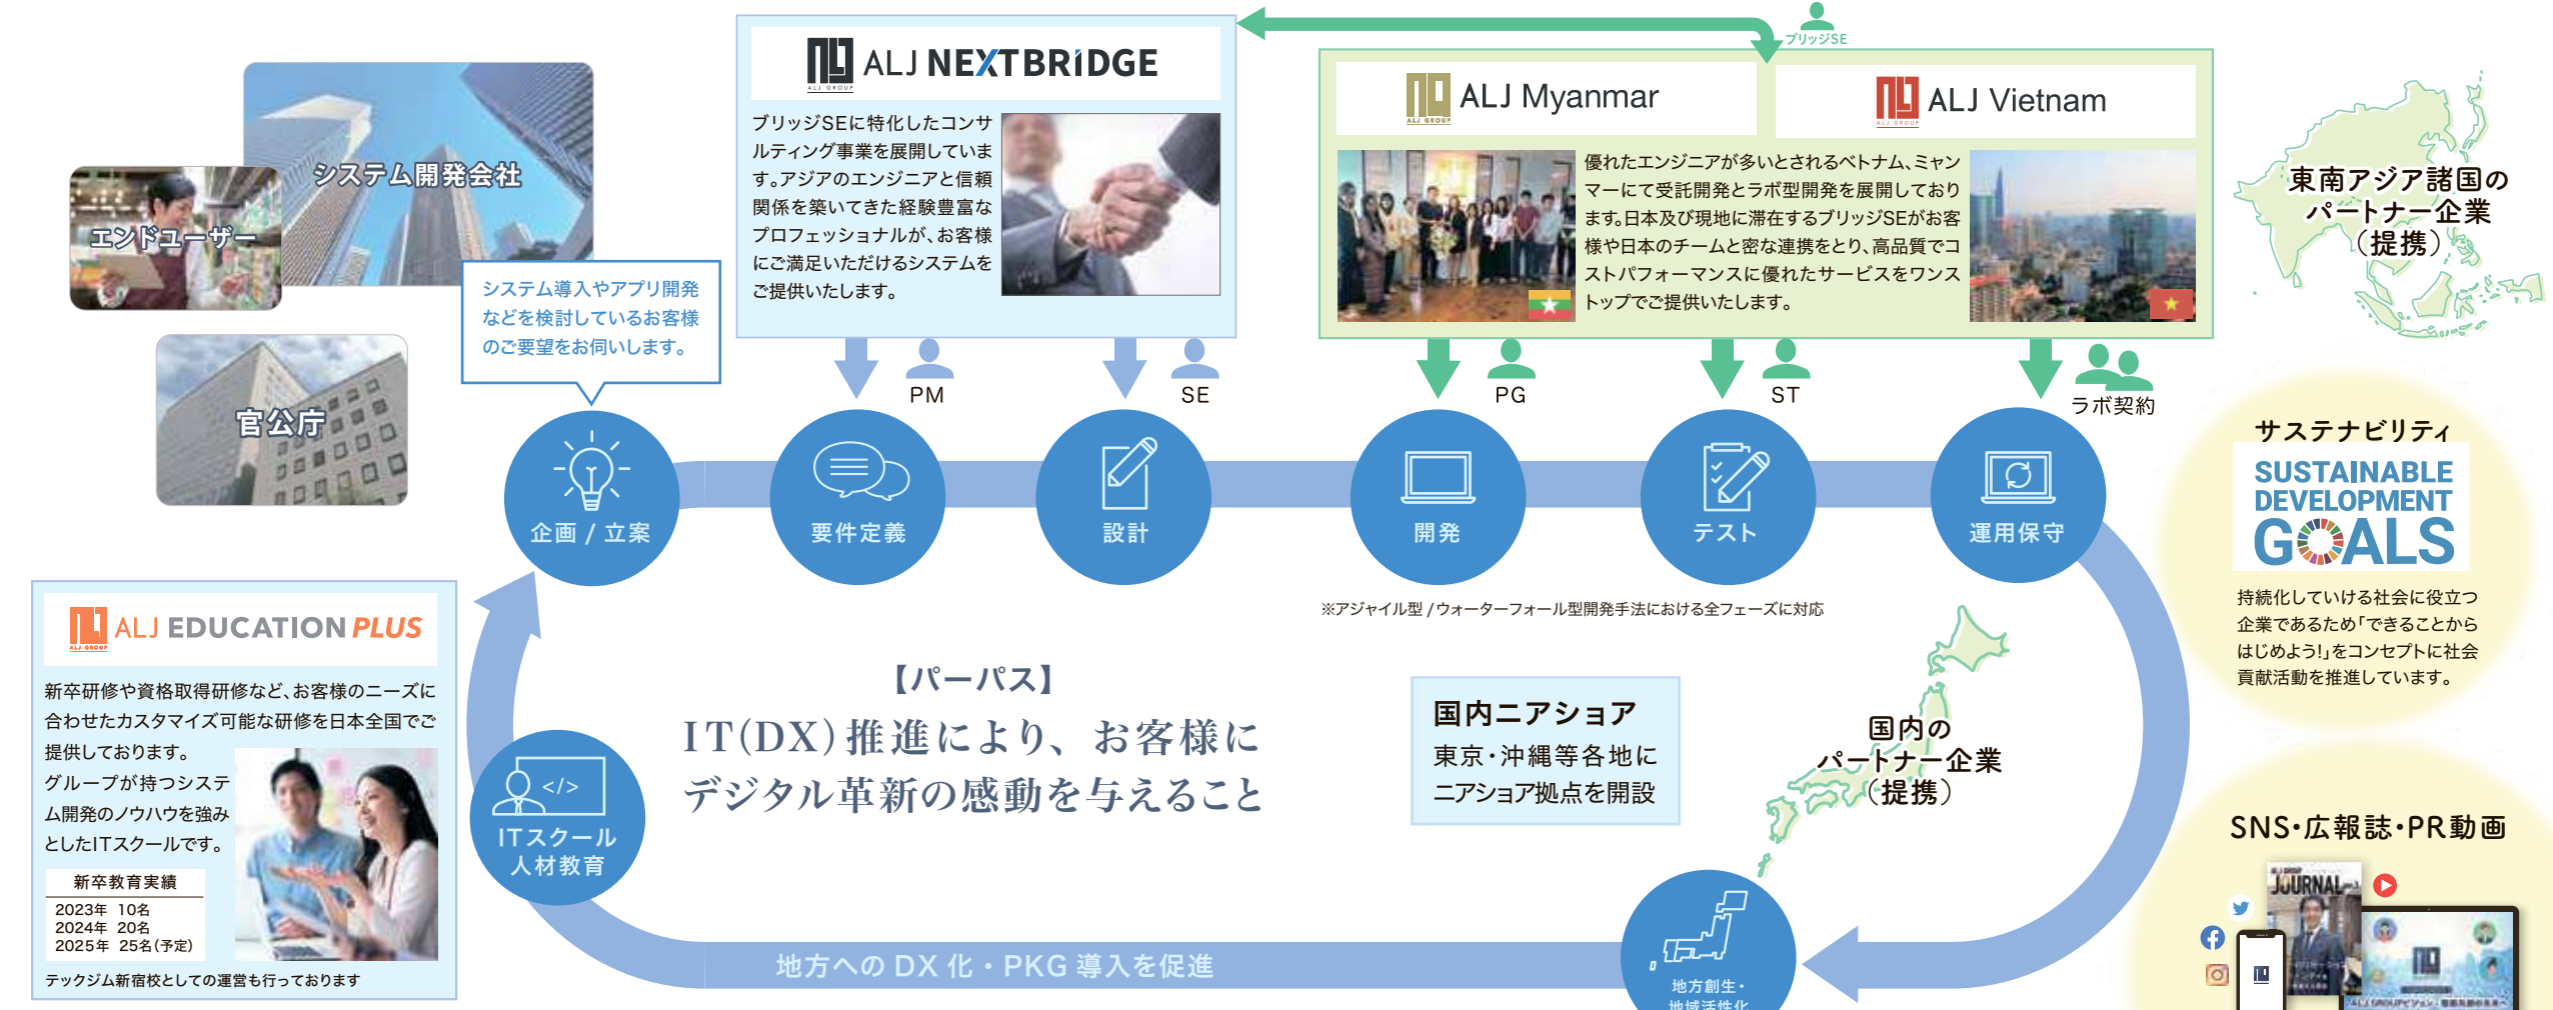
システム開発会社

エンドユーザー

官公庁

システム導入やアプリ開発などを検討しているお客様のご要望をお伺いします。

ALJ NEXTBRIDGE

ブリッジSEに特化したコンサルティング事業を展開しています。アジアのエンジニアと信頼関係を築いてきた経験豊富なプロフェッショナルが、お客様にご満足いただけるシステムをご提供いたします。

ブリッジSE

ALJ Myanmar

ALJ Vietnam

優れたエンジニアが多いとされるベトナム、ミャンマーにて受託開発とラボ型開発を展開しております。日本及び現地に滞在するブリッジSEがお客様や日本のチームと密な連携をとり、高品質でコストパフォーマンスに優れたサービスをワンストップでご提供いたします。

東南アジア諸国のパートナー企業（提携）

PM

SE

PG

ST

ラボ契約

企画 / 立案

要件定義

設計

開発

テスト

運用保守

※アジャイル型 / ウォーターフォール型開発手法における全フェーズに対応

サステナビリティ

SUSTAINABLE DEVELOPMENT GOALS

持続化していける社会に役立つ企業であるため「できることからはじめよう!」をコンセプトに社会貢献活動を推進しています。

ALJ EDUCATION PLUS

新卒研修や資格取得研修など、お客様のニーズに合わせたカスタマイズ可能な研修を日本全国でご提供しております。

グループが持つシステム開発のノウハウを強みとしたITスクールです。

新卒教育実績
2023年 10名
2024年 20名
2025年 25名(予定)

テックジム新宿校としての運営も行っております

ITスクール
人材教育

【パーパス】
IT(DX)推進により、お客様にデジタル革新の感動を与えること

国内ニアショア
東京・沖縄等各地にニアショア拠点を開設

国内のパートナー企業（提携）

地方へのDX化・PKG導入を促進

地方創生・地域活性化

SNS・広報誌・PR動画

JOURNAL